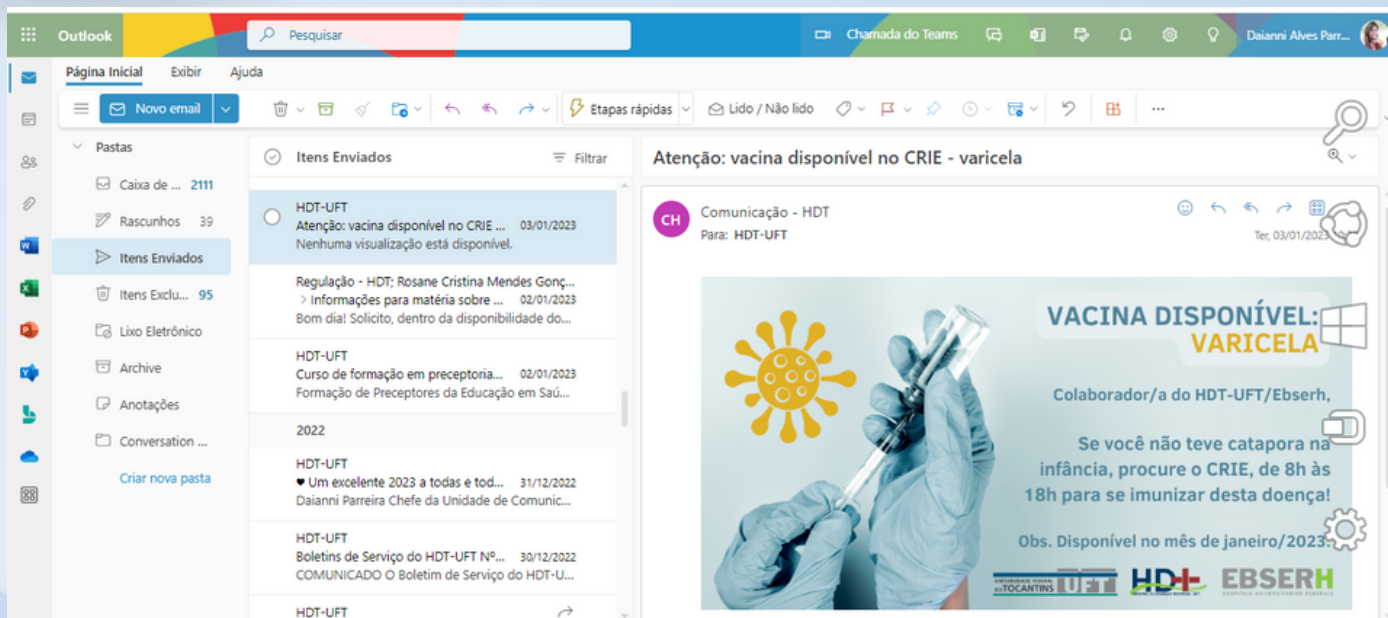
Outlook

Pesquisar

Chamada do Teams

Daianni Alves Parr...

Página Inicial Exibir Ajuda

Novo email

Etapas rápidas

Lido / Não lido

Pastas

Caixa de ... 2111

Rascunhos 39

Itens Enviados

Itens Exclu... 95

Lixo Eletrônico

Archive

Anotações

Conversation ...

Criar nova pasta

Itens Enviados

Filtrar

HDT-UFT
Atenção: vacina disponível no CRIE ... 03/01/2023
Nenhuma visualização está disponível.

Regulação - HDT; Rosane Cristina Mendes Gonç...
> Informações para matéria sobre ... 02/01/2023
Bom dia! Solicito, dentro da disponibilidade do...

HDT-UFT
Curso de formação em preceptoria... 02/01/2023
Formação de Preceptores da Educação em Saú...

2022

HDT-UFT
♥ Um excelente 2023 a todas e tod... 31/12/2022
Daianni Parreira Chefe da Unidade de Comunic...

HDT-UFT
Boletins de Serviço do HDT-UFT Nº... 30/12/2022
COMUNICADO O Boletim de Serviço do HDT-U...

HDT-UFT

Atenção: vacina disponível no CRIE - varicela

CH

Comunicação - HDT
Para: HDT-UFT

Ter, 03/01/2023

VACINA DISPONÍVEL:
VARICELA

Colaborador/a do HDT-UFT/Ebserh,

Se você não teve catapora na infância, procure o CRIE, de 8h às 18h para se imunizar desta doença!

Obs. Disponível no mês de janeiro/2023.

UNIVERSIDADE FEDERAL DO TOCANTINS UFT

HDT

EBSERH
HOSPITAIS UNIVERSITÁRIOS FEDERAIS